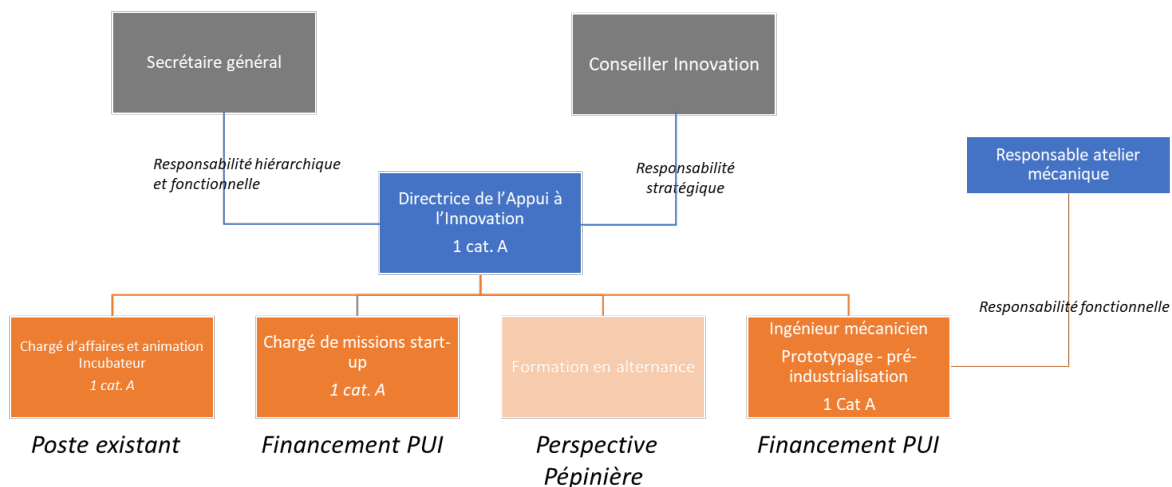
Secrétaire général

Conseiller Innovation

Responsabilité hiérarchique et fonctionnelle

Responsabilité stratégique

Directrice de l'Appui à l'Innovation

1 cat. A

Responsable atelier mécanique

Responsabilité fonctionnelle

Chargé d'affaires et animation Incubateur

1 cat. A

Chargé de missions start-up

1 cat. A

Formation en alternance

Ingénieur mécanicien

Prototypage - pré-industrialisation

1 Cat A

Poste existant

Financement PUI

Perspective Pépinière

Financement PUI